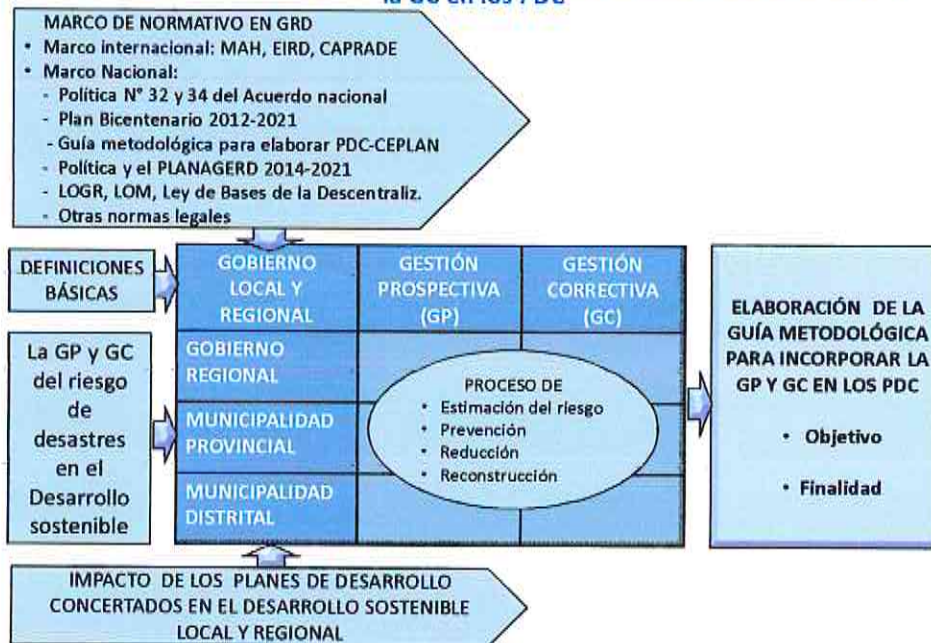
la GC en los PDC

MARCO DE NORMATIVO EN GRD
• Marco internacional: MAH, EIRD, CAPRADE
• Marco Nacional:
- Política N° 32 y 34 del Acuerdo nacional
- Plan Bicentenario 2012-2021
- Guía metodológica para elaborar PDC-CEPLAN
- Política y el PLANAGERD 2014-2021
- LOGR, LOM, Ley de Bases de la Descentraliz.
- Otras normas legales

DEFINICIONES BÁSICAS

La GP y GC del riesgo de desastres en el Desarrollo sostenible

| GOBIERNO LOCAL Y REGIONAL | GESTIÓN PROSPECTIVA (GP) | GESTIÓN CORRECTIVA (GC) |
|---|---|---|
| GOBIERNO REGIONAL | | |
| MUNICIPALIDAD PROVINCIAL | | |
| MUNICIPALIDAD DISTRITAL | | |

PROCESO DE
• Estimación del riesgo
• Prevención
• Reducción
• Reconstrucción

ELABORACIÓN DE LA GUÍA METODOLÓGICA PARA INCORPORAR LA GP Y GC EN LOS PDC
• Objetivo
• Finalidad

IMPACTO DE LOS PLANES DE DESARROLLO CONCERTADOS EN EL DESARROLLO SOSTENIBLE LOCAL Y REGIONAL